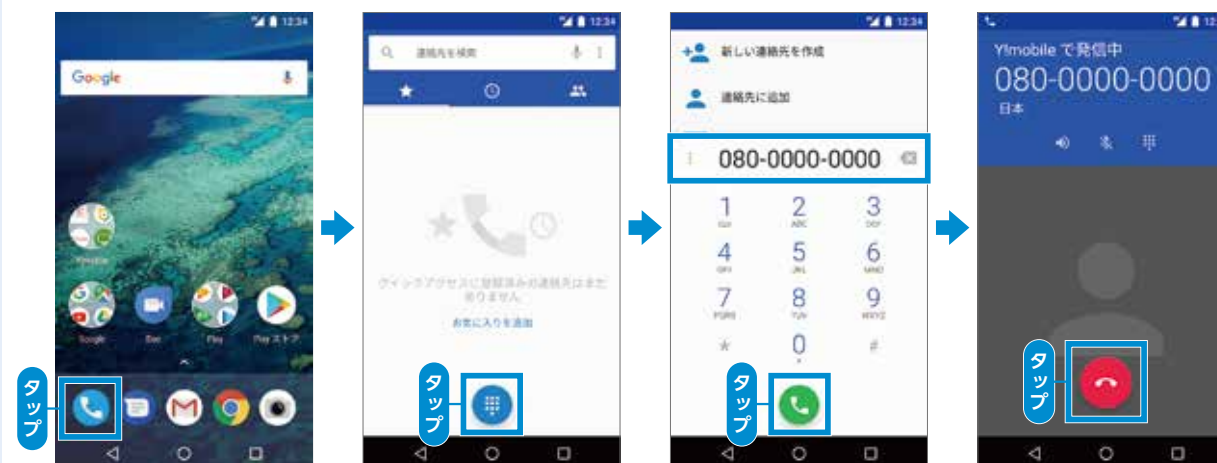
12:34

Google

Y!mobile

Google Duo Play Play ストア

タップ

12:34

連絡先を検索

クイックアクセスに登録済みの連絡先はまだありません

お気に入りを追加

タップ

12:34

新しい連絡先を作成

連絡先に追加

080-0000-0000

1
2 ABC
3 DEF
4 GHI
5 JKL
6 MNO
7 PQRS
8 TUV
9 WXYZ
*
0 +
#

タップ

12:34

Y!mobile で発信中

080-0000-0000

日本

タップ